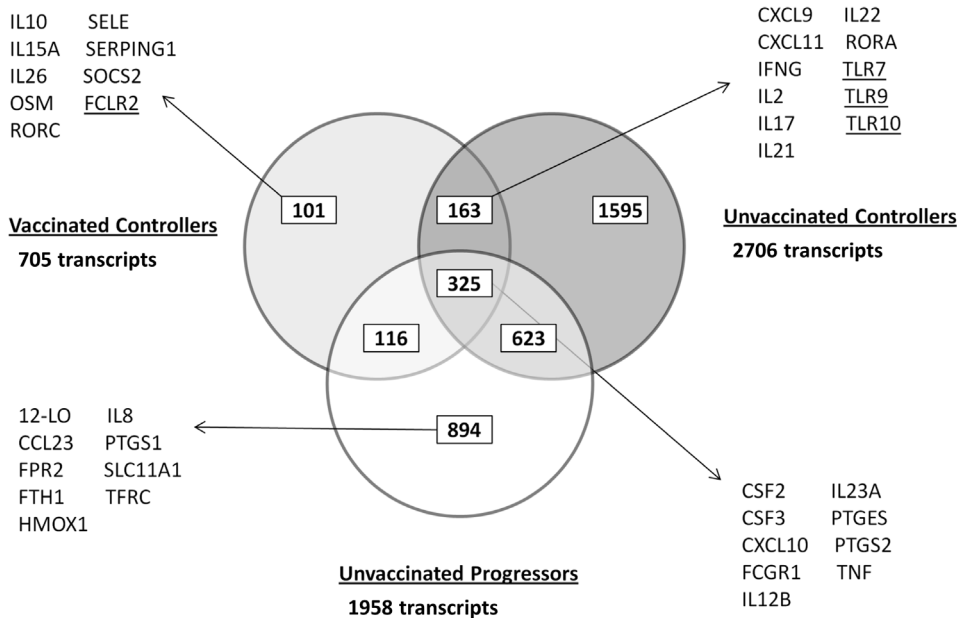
IL10 SELE
IL15A SERPING1
IL26 SOCS2
OSM FCLR2
RORC

CXCL9 IL22
CXCL11 RORA
IFNG TLR7
IL2 TLR9
IL17 TLR10
IL21

101
163
1595

Vaccinated Controllers
705 transcripts

Unvaccinated Controllers
2706 transcripts

325
116
623

12-LO IL8
CCL23 PTGS1
FPR2 SLC11A1
FTH1 TFRC
HMOX1

894

CSF2 IL23A
CSF3 PTGES
CXCL10 PTGS2
FCGR1 TNF
IL12B

Unvaccinated Progressors
1958 transcripts